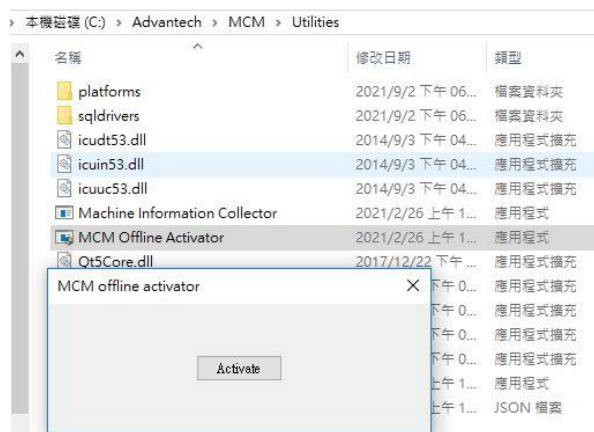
› 本機磁碟 (C:) › Advantech › MCM › Utilities

| 名稱 | 修改日期 | 類型 |
|---|---|---|
| platforms | 2021/9/2 下午 06... | 檔案資料夾 |
| sqldrivers | 2021/9/2 下午 06... | 檔案資料夾 |
| icudt53.dll | 2014/9/3 下午 04... | 應用程式擴充 |
| icuin53.dll | 2014/9/3 下午 04... | 應用程式擴充 |
| icuuc53.dll | 2014/9/3 下午 04... | 應用程式擴充 |
| Machine Information Collector | 2021/2/26 上午 1... | 應用程式 |
| MCM Offline Activator | 2021/2/26 上午 1... | 應用程式 |
| Qt5Core.dll | 2017/12/22 下午 ... | 應用程式擴充 |
| | 下午 0... | 應用程式擴充 |
| | 下午 0... | 應用程式擴充 |
| | 下午 0... | 應用程式擴充 |
| | 下午 0... | 應用程式擴充 |
| | 上午 1... | 應用程式 |
| | 上午 1... | JSON 檔案 |

MCM offline activator ×

Activate